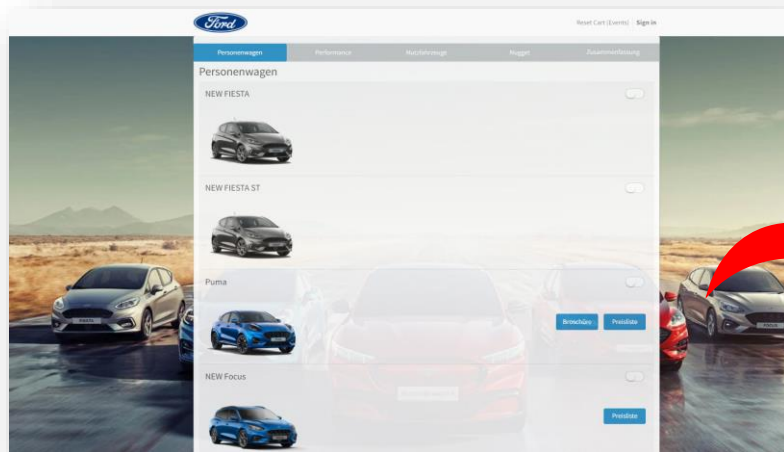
Ford

Reset Cart (Events) | Sign in

Personenwagen | Performance | Nutzfahrzeuge | Rugget | Zusammenfassung

Personenwagen

NEW FIESTA

NEW FIESTA ST

Puma

Broschüre | Preisliste

NEW Focus

Preisliste